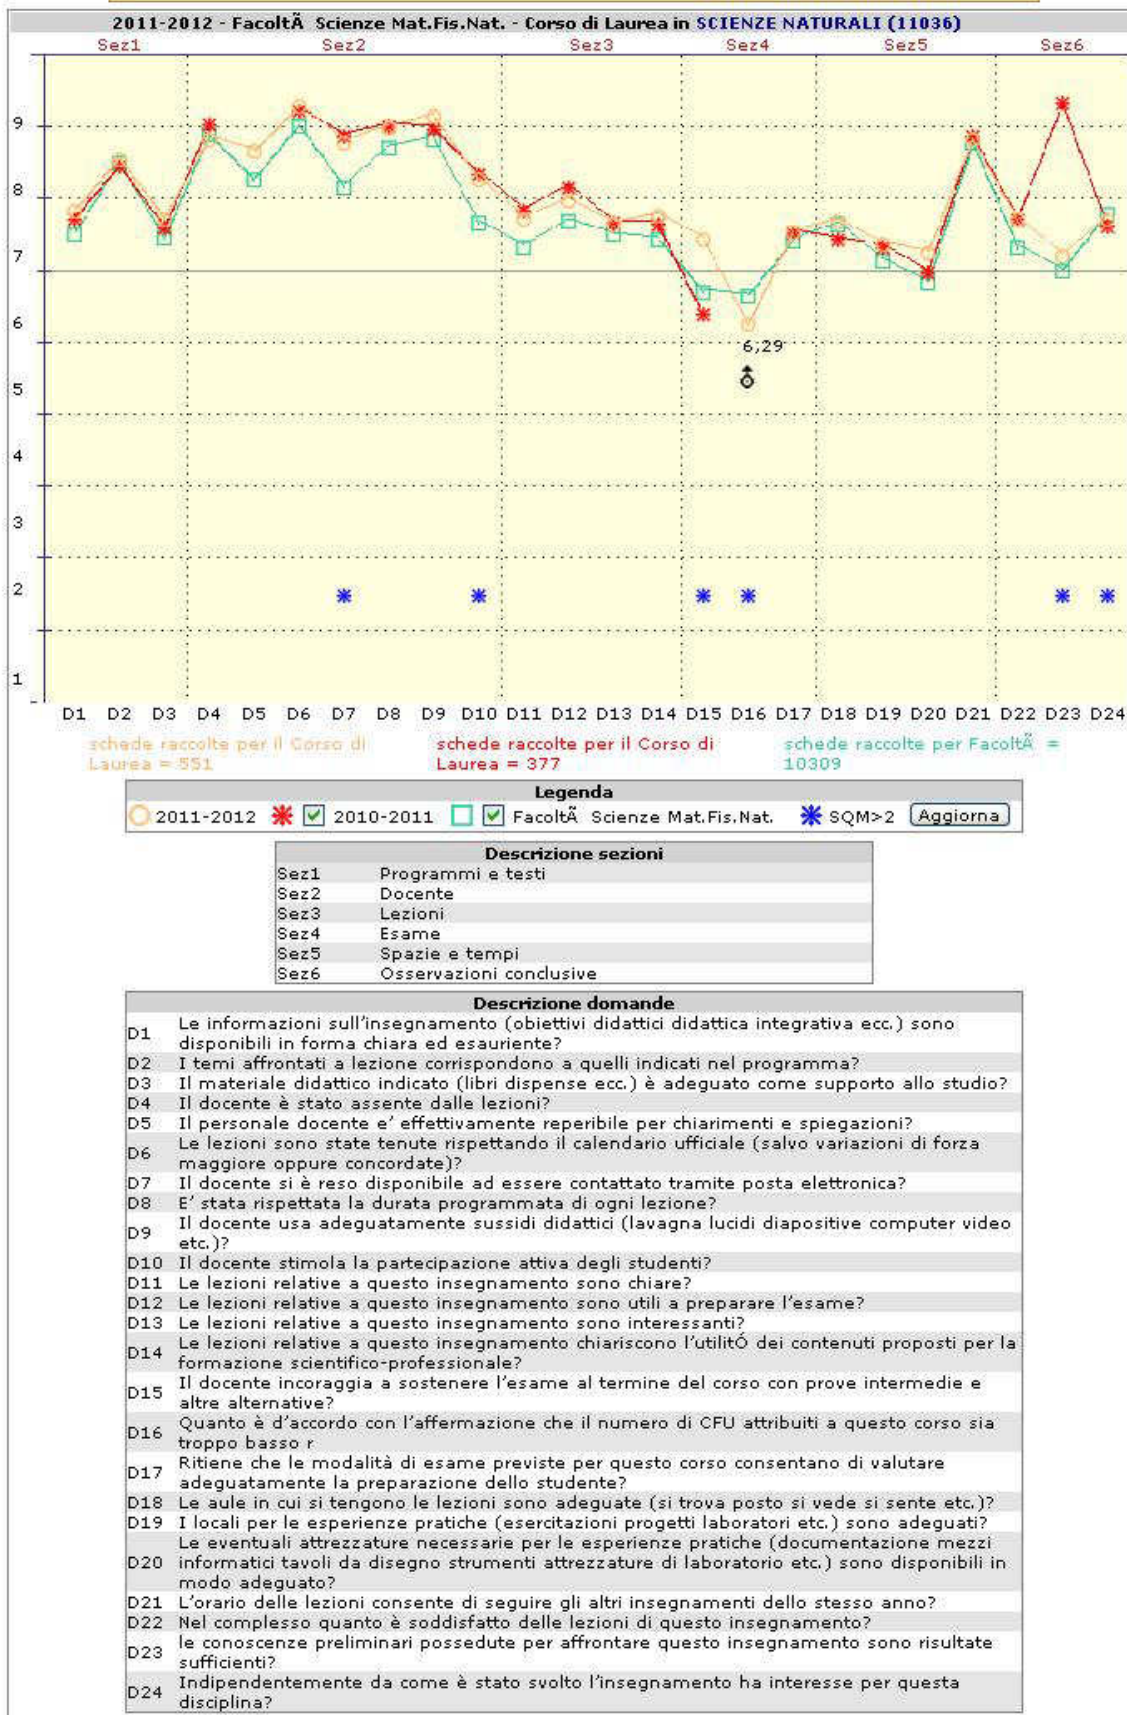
2011-2012 - FacoltÃ Scienze Mat.Fis.Nat. - Corso di Laurea in SCIENZE NATURALI (11036)

Sez1 Sez2 Sez3 Sez4 Sez5 Sez6

9
8
7
6
5
4
3
2
1

6;29

D1 D2 D3 D4 D5 D6 D7 D8 D9 D10 D11 D12 D13 D14 D15 D16 D17 D18 D19 D20 D21 D22 D23 D24

schede raccolte per il Corso di Laurea = 551

schede raccolte per il Corso di Laurea = 377

schede raccolte per FacoltÃ = 10309

Legenda
2011-2012 2010-2011 FacoltÃ Scienze Mat.Fis.Nat. SQM>2 Aggiorna

| Descrizione sezioni | |
|---|---|
| Sez1 | Programmi e testi |
| Sez2 | Docente |
| Sez3 | Lezioni |
| Sez4 | Esame |
| Sez5 | Spazie e tempi |
| Sez6 | Osservazioni conclusive |

| Descrizione domande | |
|---|---|
| D1 | Le informazioni sull'insegnamento (obiettivi didattici didattica integrativa ecc.) sono disponibili in forma chiara ed esauriente? |
| D2 | I temi affrontati a lezione corrispondono a quelli indicati nel programma? |
| D3 | Il materiale didattico indicato (libri dispense ecc.) è adeguato come supporto allo studio? |
| D4 | Il docente è stato assente dalle lezioni? |
| D5 | Il personale docente e' effettivamente reperibile per chiarimenti e spiegazioni? |
| D6 | Le lezioni sono state tenute rispettando il calendario ufficiale (salvo variazioni di forza maggiore oppure concordate)? |
| D7 | Il docente si è reso disponibile ad essere contattato tramite posta elettronica? |
| D8 | E' stata rispettata la durata programmata di ogni lezione? |
| D9 | Il docente usa adeguatamente sussidi didattici (lavagna lucidi diapositive computer video etc.)? |
| D10 | Il docente stimola la partecipazione attiva degli studenti? |
| D11 | Le lezioni relative a questo insegnamento sono chiare? |
| D12 | Le lezioni relative a questo insegnamento sono utili a preparare l'esame? |
| D13 | Le lezioni relative a questo insegnamento sono interessanti? |
| D14 | Le lezioni relative a questo insegnamento chiariscono l'utilitÓ dei contenuti proposti per la formazione scientifico-professionale? |
| D15 | Il docente incoraggia a sostenere l'esame al termine del corso con prove intermedie e altre alternative? |
| D16 | Quanto è d'accordo con l'affermazione che il numero di CFU attribuiti a questo corso sia troppo basso r |
| D17 | Ritiene che le modalità di esame previste per questo corso consentano di valutare adeguatamente la preparazione dello studente? |
| D18 | Le aule in cui si tengono le lezioni sono adeguate (si trova posto si vede si sente etc.)? |
| D19 | I locali per le esperienze pratiche (esercitazioni progetti laboratori etc.) sono adeguati? |
| D20 | Le eventuali attrezzature necessarie per le esperienze pratiche (documentazione mezzi informatici tavoli da disegno strumenti attrezzature di laboratorio etc.) sono disponibili in modo adeguato? |
| D21 | L'orario delle lezioni consente di seguire gli altri insegnamenti dello stesso anno? |
| D22 | Nel complesso quanto è soddisfatto delle lezioni di questo insegnamento? |
| D23 | le conoscenze preliminari possedute per affrontare questo insegnamento sono risultate sufficienti? |
| D24 | Indipendentemente da come è stato svolto l'insegnamento ha interesse per questa disciplina? |